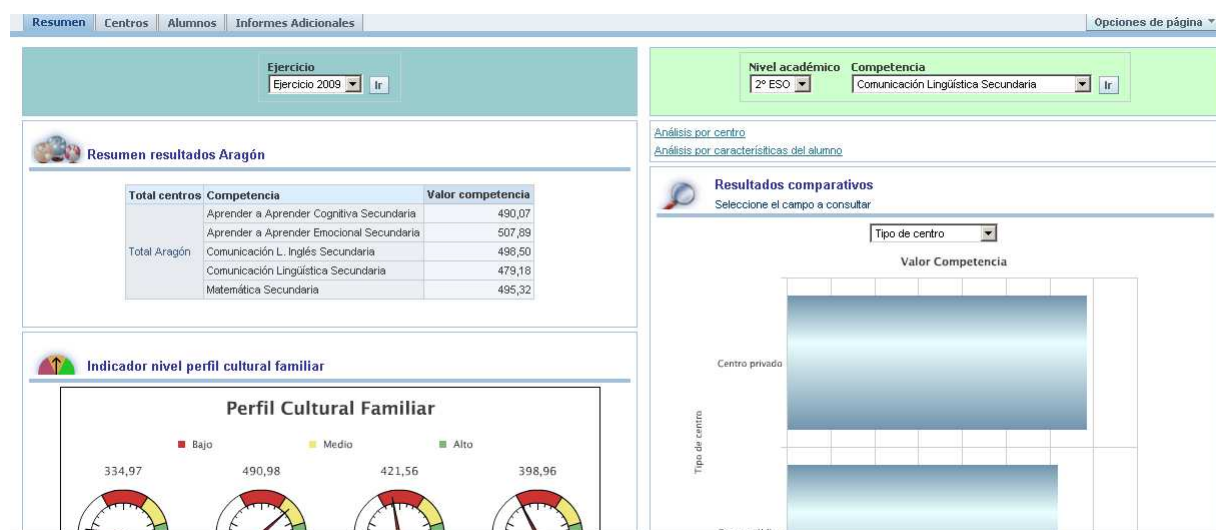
Resumen | Centros | Alumnos | Informes Adicionales

Opciones de página

Ejercicio
Ejercicio 2009 Ir

Nivel académico
2º ESO

Competencia
Comunicación Lingüística Secundaria
Ir

Análisis por centro
Análisis por características del alumno

Resumen resultados Aragón

| Total centros | Competencia | Valor competencia |
|---|---|---|
| Total Aragón | Aprender a Aprender Cognitiva Secundaria | 490,07 |
| | Aprender a Aprender Emocional Secundaria | 507,89 |
| | Comunicación L. Inglés Secundaria | 498,50 |
| | Comunicación Lingüística Secundaria | 479,18 |
| | Matemática Secundaria | 495,32 |

Resultados comparativos
Seleccione el campo a consultar

Tipo de centro

Valor Competencia

Centro privado

Tipo de centro

Indicador nivel perfil cultural familiar

Perfil Cultural Familiar

Bajo Medio Alto

334,97 490,98 421,56 398,96